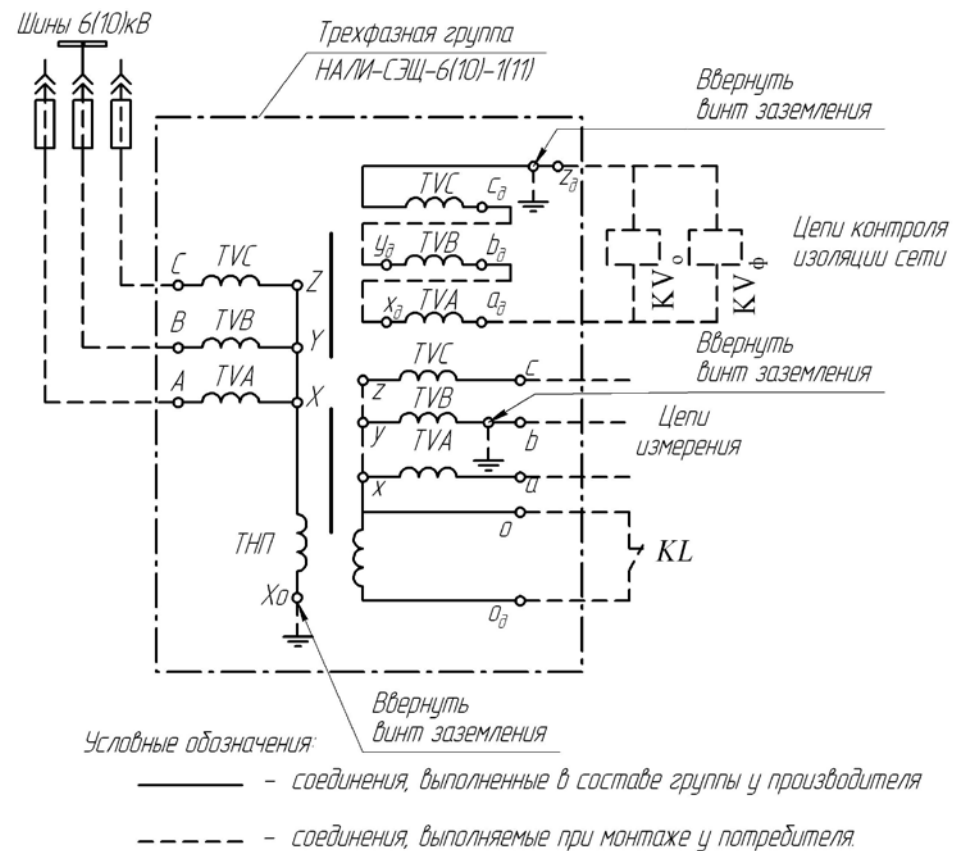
Шины 6(10)кВ

Трехфазная группа
НАЛИ-СЭЩ-6(10)-1(11)

Ввернуть
винт заземления

TVC $c_д$ $z_д$

$y_д$ TVB $b_д$

$x_д$ TVA $a_д$

Цепи контроля
изоляции сети

$KV_о$ $KV_ф$

C TVC Z
B TVB Y
A TVA X

Ввернуть
винт заземления

z TVC c
y TVB
TVA b
x a

Цепи
измерения

o

ТНП

KL

Xo

$o_д$

Ввернуть
винт заземления

Условные обозначения:

– соединения, выполненные в составе группы у производителя

– соединения, выполняемые при монтаже у потребителя.